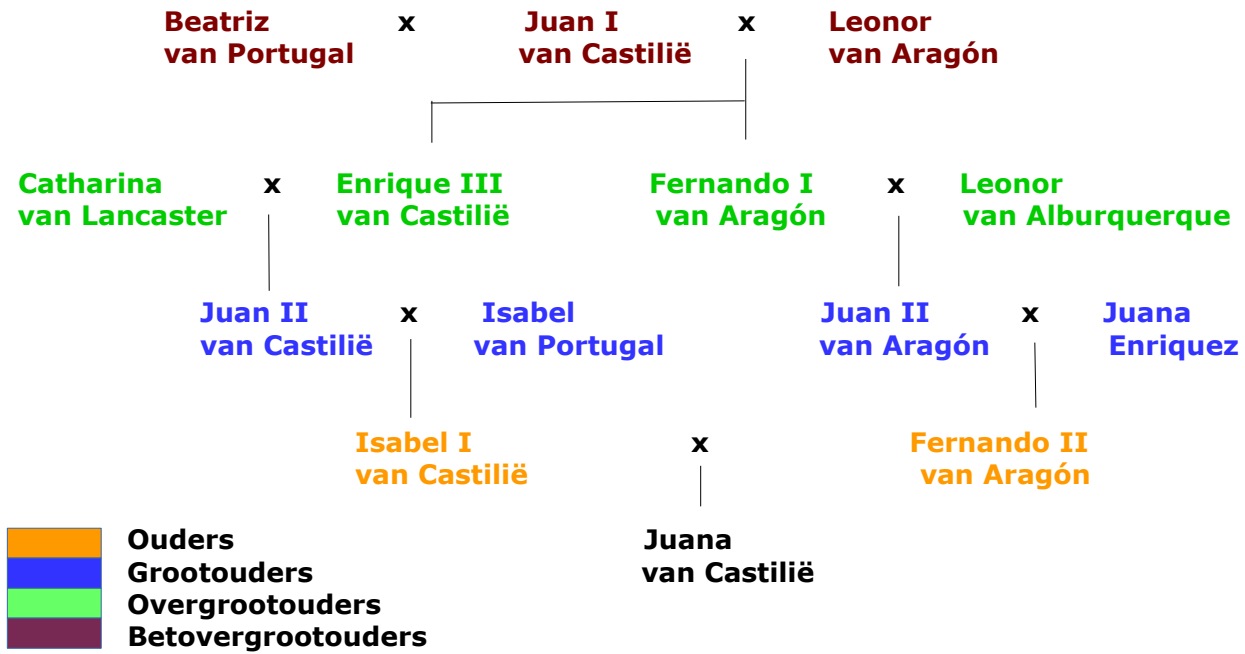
Beatriz van Portugal x Juan I van Castilië x Leonor van Aragón

Catharina van Lancaster x Enrique III van Castilië

Fernando I van Aragón x Leonor van Alburquerque

Juan II van Castilië x Isabel van Portugal

Juan II van Aragón x Juana Enriquez

Isabel I van Castilië x Fernando II van Aragón

Juana van Castilië

Ouders
Grootouders
Overgrootouders
Betovergrootouders